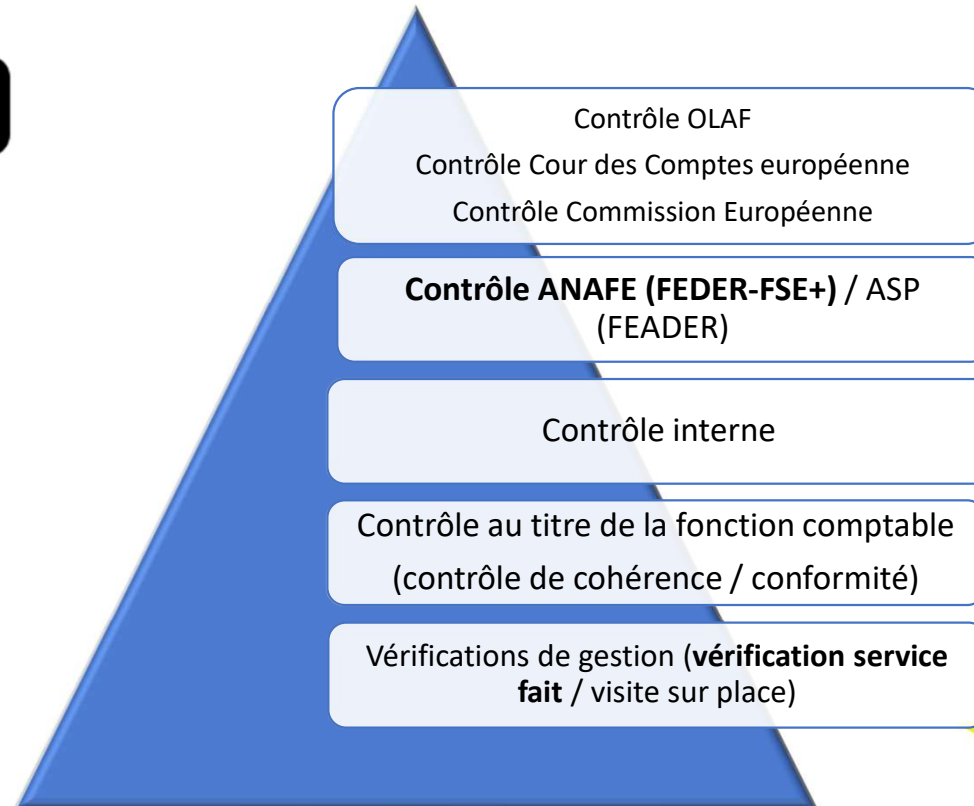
Contrôle OLAF
Contrôle Cour des Comptes européenne
Contrôle Commission Européenne

Contrôle ANAFE (FEDER-FSE+) / ASP (FEADER)

Contrôle interne

Contrôle au titre de la fonction comptable
(contrôle de cohérence / conformité)

Vérifications de gestion (vérification service fait / visite sur place)